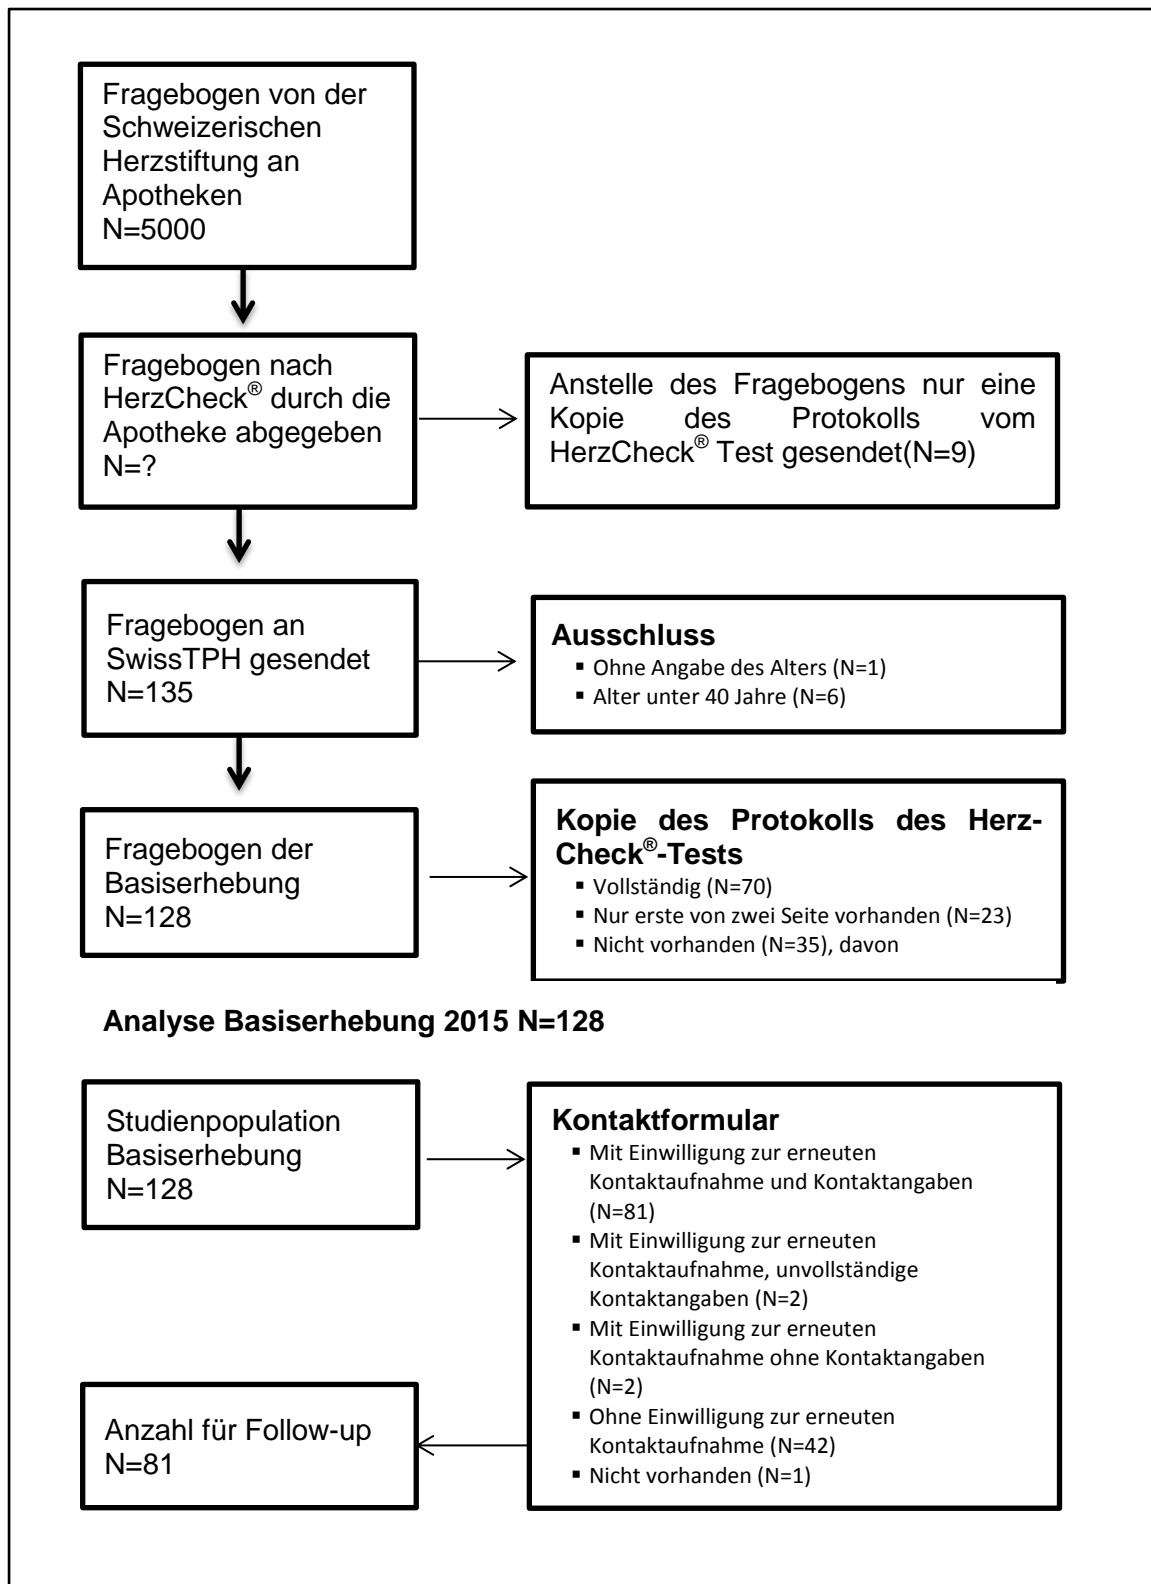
Fragebogen von der Schweizerischen Herzstiftung an Apotheken
N=5000

Fragebogen nach HerzCheck® durch die Apotheke abgegeben
N=?

Anstelle des Fragebogens nur eine Kopie des Protokolls vom HerzCheck® Test gesendet(N=9)

Fragebogen an SwissTPH gesendet
N=135

**Ausschluss**
- Ohne Angabe des Alters (N=1)
- Alter unter 40 Jahre (N=6)

Fragebogen der Basiserhebung
N=128

**Kopie des Protokolls des HerzCheck®-Tests**
- Vollständig (N=70)
- Nur erste von zwei Seite vorhanden (N=23)
- Nicht vorhanden (N=35), davon

**Analyse Basiserhebung 2015 N=128**

Studienpopulation Basiserhebung
N=128

**Kontaktformular**
- Mit Einwilligung zur erneuten Kontaktaufnahme und Kontaktangaben (N=81)
- Mit Einwilligung zur erneuten Kontaktaufnahme, unvollständige Kontaktangaben (N=2)
- Mit Einwilligung zur erneuten Kontaktaufnahme ohne Kontaktangaben (N=2)
- Ohne Einwilligung zur erneuten Kontaktaufnahme (N=42)
- Nicht vorhanden (N=1)

Anzahl für Follow-up
N=81